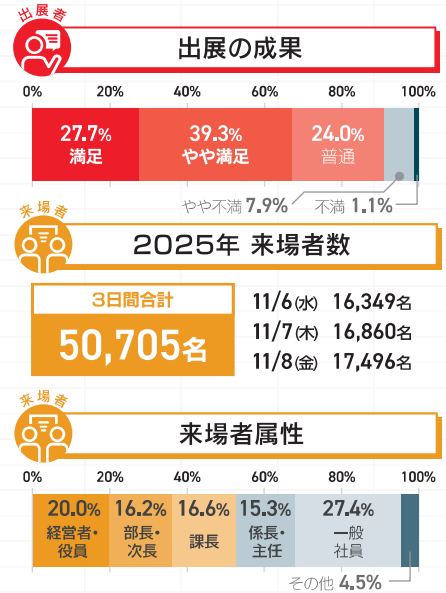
出展者

出展の成果

0% 20% 40% 60% 80% 100%

27.7% 満足

39.3% やや満足

24.0% 普通

やや不満 7.9%

不満 1.1%

来場者

2025年 来場者数

3日間合計

50,705名

11/6(水) 16,349名

11/7(木) 16,860名

11/8(金) 17,496名

来場者

来場者属性

0% 20% 40% 60% 80% 100%

20.0% 経営者・役員

16.2% 部長・次長

16.6% 課長

15.3% 係長・主任

27.4% 一般社員

その他 4.5%